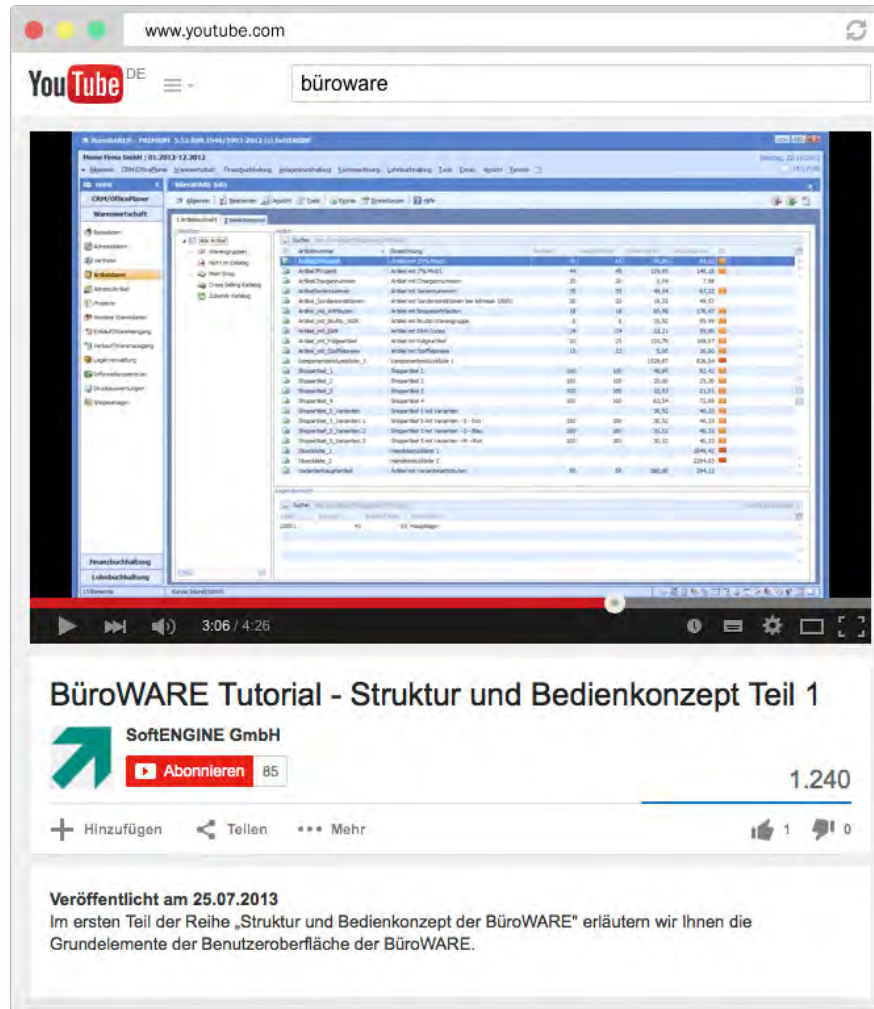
www.youtube.com

YouTube DE

büroware

3:06 / 4:26

BüroWARE Tutorial - Struktur und Bedienkonzept Teil 1

SoftENGINE GmbH

Abonnieren 85

1.240

Hinzufügen Teilen Mehr

1 0

Veröffentlicht am 25.07.2013
Im ersten Teil der Reihe „Struktur und Bedienkonzept der BüroWARE" erläutern wir Ihnen die Grundelemente der Benutzeroberfläche der BüroWARE.